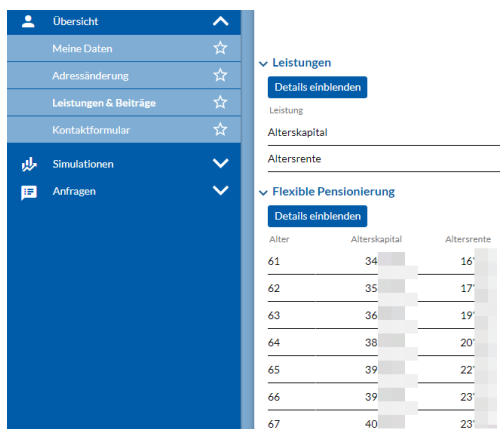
Übersicht
Meine Daten
Adressänderung
Leistungen & Beiträge
Kontaktformular
Simulationen
Anfragen

Leistungen
Details einblenden
Leistung
Alterskapital
Altersrente

Flexible Pensionierung
Details einblenden

| Alter | Alterskapital | Altersrente |
|---|---|---|
| 61 | 34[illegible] | 16'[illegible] |
| 62 | 35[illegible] | 17'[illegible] |
| 63 | 36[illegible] | 19'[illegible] |
| 64 | 38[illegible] | 20'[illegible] |
| 65 | 39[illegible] | 22'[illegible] |
| 66 | 39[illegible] | 23'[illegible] |
| 67 | 40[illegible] | 23'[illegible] |